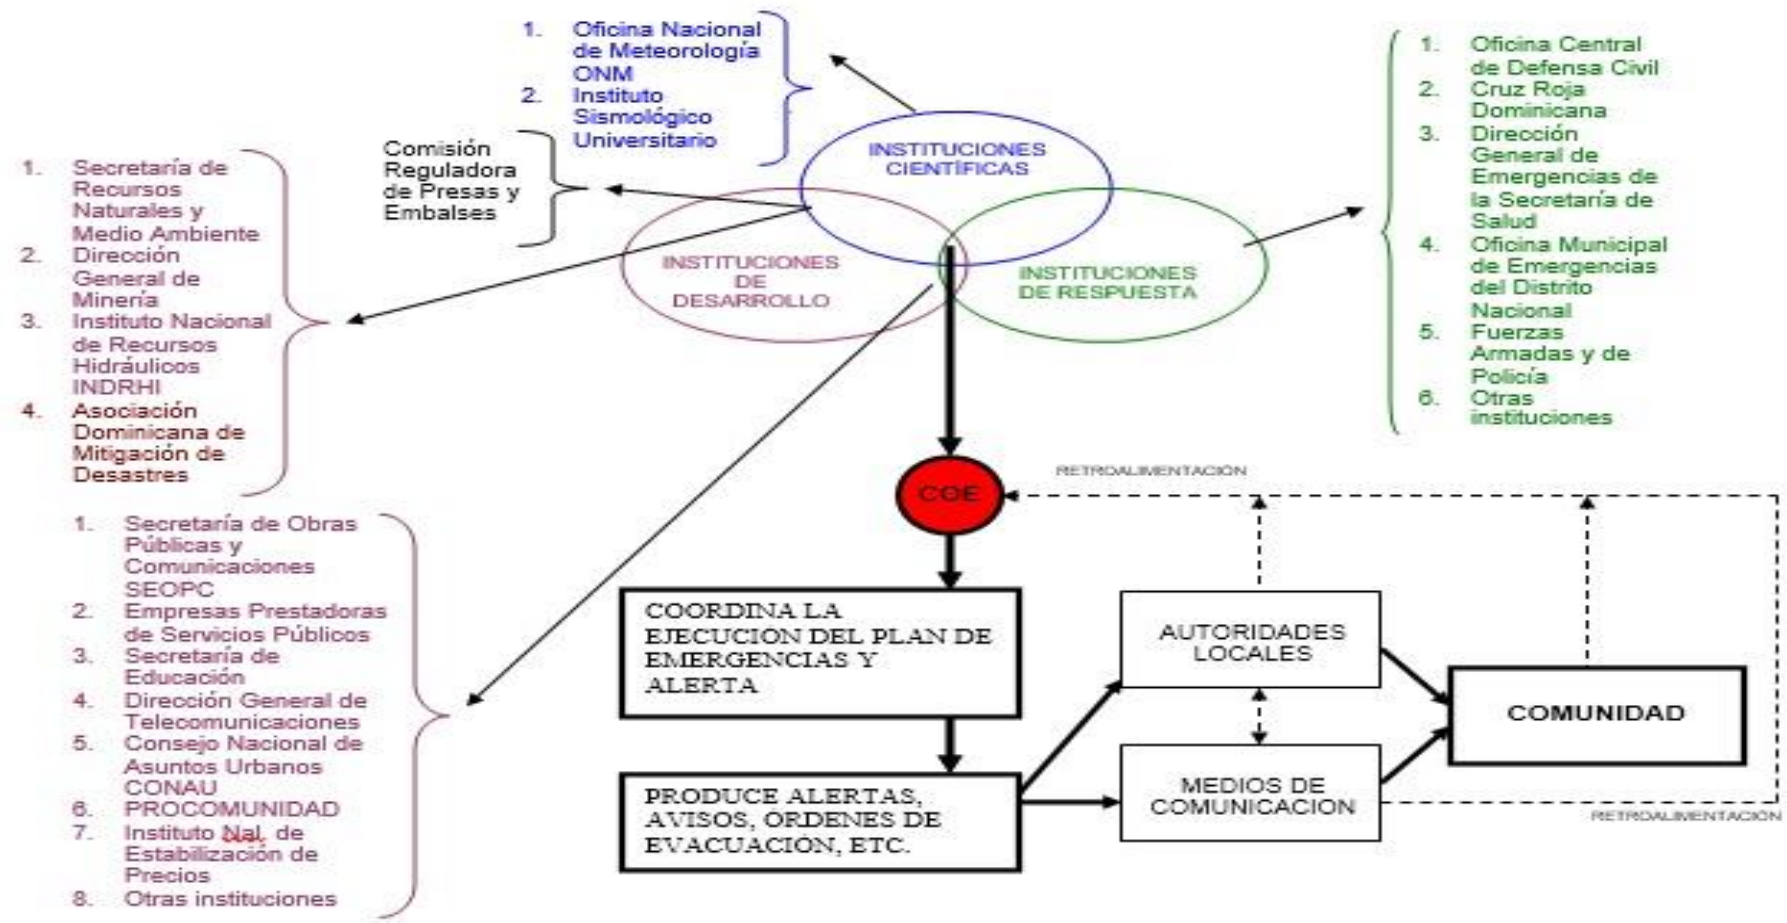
1. Oficina Nacional de Meteorología ONM
2. Instituto Sismológico Universitario

Comisión Reguladora de Presas y Embalses

INSTITUCIONES CIENTÍFICAS

INSTITUCIONES DE DESARROLLO

INSTITUCIONES DE RESPUESTA

1. Oficina Central de Defensa Civil
2. Cruz Roja Dominicana
3. Dirección General de Emergencias de la Secretaría de Salud
4. Oficina Municipal de Emergencias del Distrito Nacional
5. Fuerzas Armadas y de Policía
6. Otras instituciones

1. Secretaría de Recursos Naturales y Medio Ambiente
2. Dirección General de Minería
3. Instituto Nacional de Recursos Hidráulicos INDRHI
4. Asociación Dominicana de Mitigación de Desastres

RETROALIMENTACIÓN

COE

1. Secretaría de Obras Públicas y Comunicaciones SEOPC
2. Empresas Prestadoras de Servicios Públicos
3. Secretaría de Educación
4. Dirección General de Telecomunicaciones
5. Consejo Nacional de Asuntos Urbanos CONAU
6. PROCOMUNIDAD
7. Instituto Nal. de Estabilización de Precios
8. Otras instituciones

COORDINA LA EJECUCION DEL PLAN DE EMERGENCIAS Y ALERTA

AUTORIDADES LOCALES

COMUNIDAD

PRODUCE ALERTAS, AVISOS, ORDENES DE EVACUACION, ETC.

MEDIOS DE COMUNICACION

RETROALIMENTACIÓN